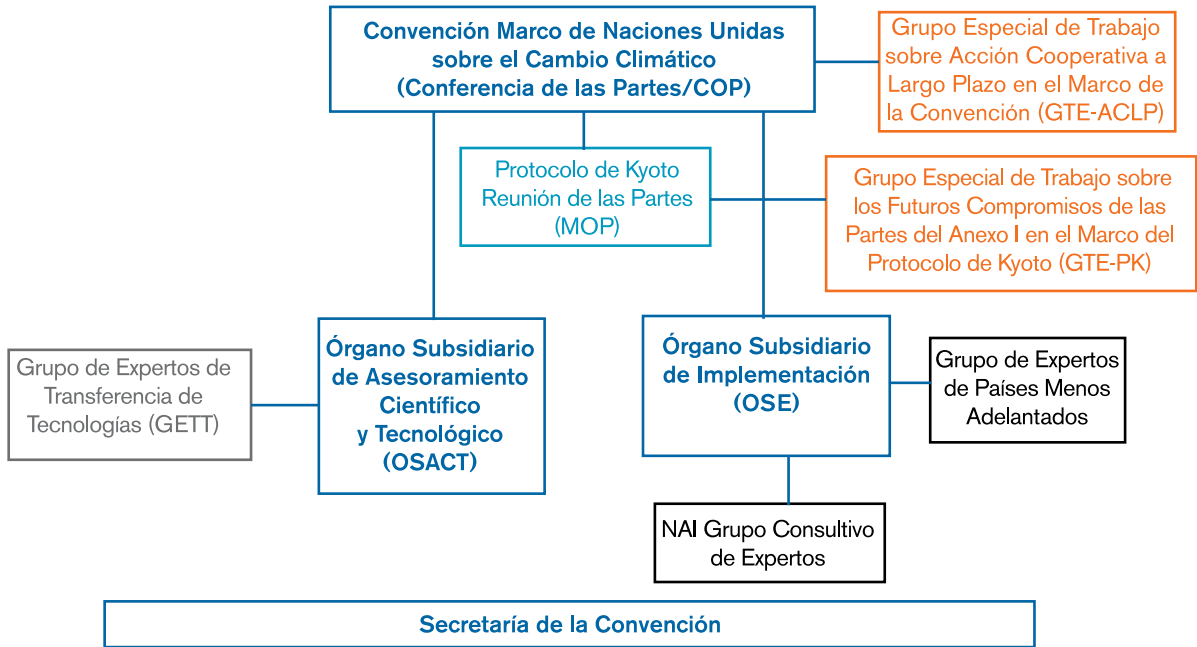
Convención Marco de Naciones Unidas sobre el Cambio Climático (Conferencia de las Partes/COP)

Grupo Especial de Trabajo sobre Acción Cooperativa a Largo Plazo en el Marco de la Convención (GTE-ACLP)

Protocolo de Kyoto Reunión de las Partes (MOP)

Grupo Especial de Trabajo sobre los Futuros Compromisos de las Partes del Anexo I en el Marco del Protocolo de Kyoto (GTE-PK)

Grupo de Expertos de Transferencia de Tecnologías (GETT)

Órgano Subsidiario de Asesoramiento Científico y Tecnológico (OSACT)

Órgano Subsidiario de Implementación (OSE)

Grupo de Expertos de Países Menos Adelantados

NAI Grupo Consultivo de Expertos

Secretaría de la Convención